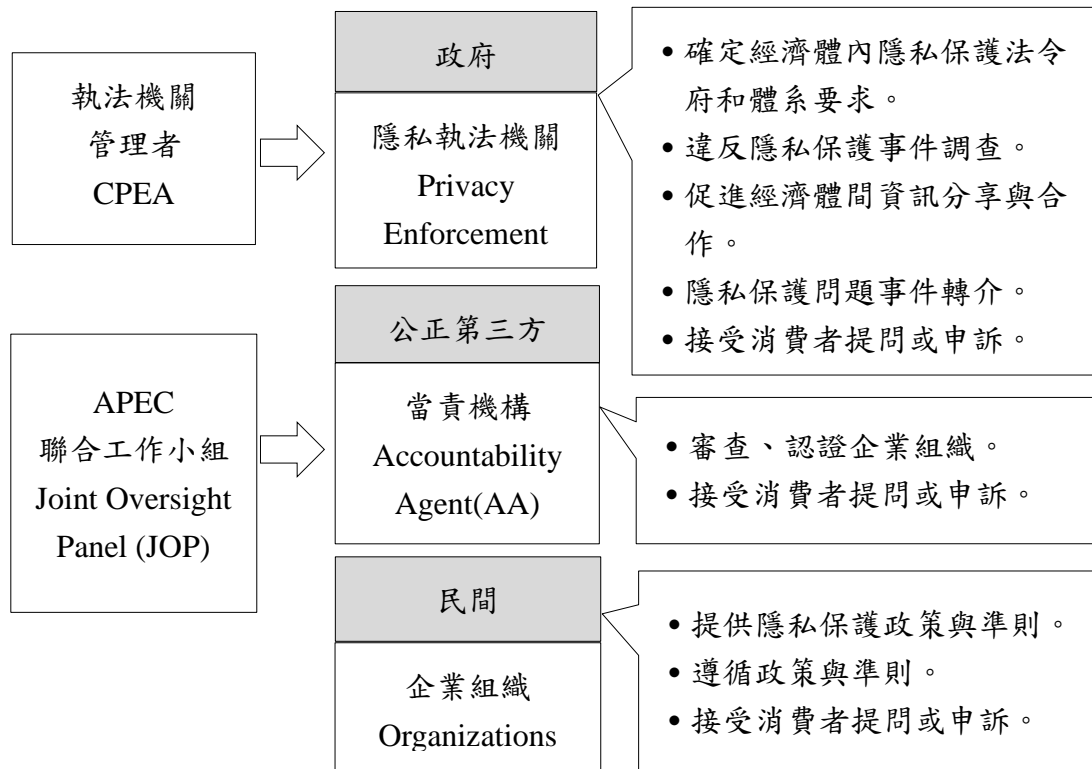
執法機關
管理者
CPEA

政府

隱私執法機關
Privacy Enforcement

• 確定經濟體內隱私保護法令府和體系要求。
• 違反隱私保護事件調查。
• 促進經濟體間資訊分享與合作。
• 隱私保護問題事件轉介。
• 接受消費者提問或申訴。

APEC
聯合工作小組
Joint Oversight Panel (JOP)

公正第三方

當責機構
Accountability Agent(AA)

• 審查、認證企業組織。
• 接受消費者提問或申訴。

民間

企業組織
Organizations

• 提供隱私保護政策與準則。
• 遵循政策與準則。
• 接受消費者提問或申訴。